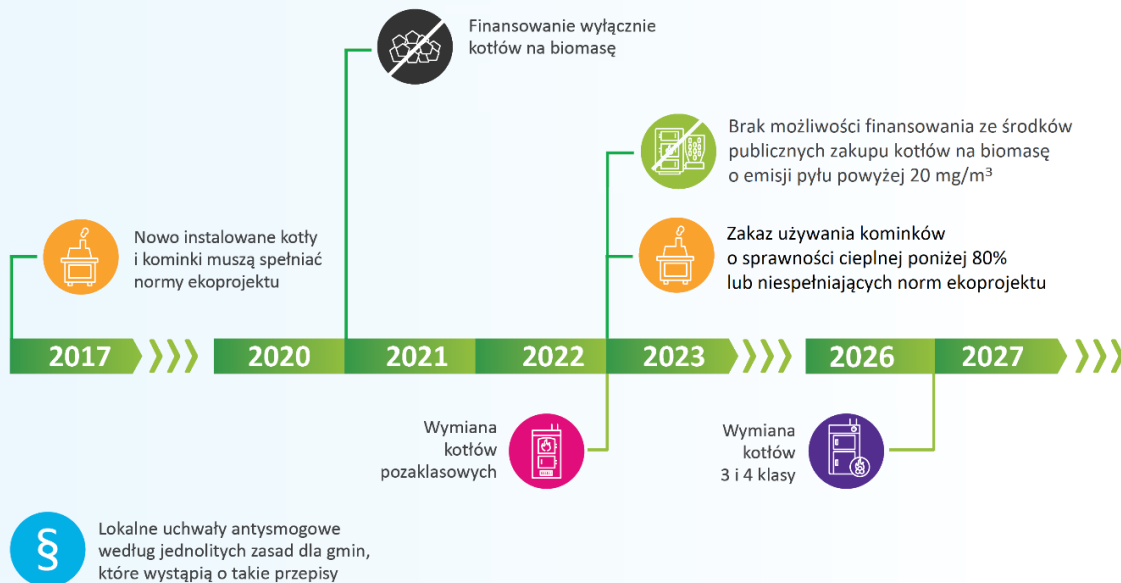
Finansowanie wyłącznie kotłów na biomasę

Brak możliwości finansowania ze środków publicznych zakupu kotłów na biomasę o emisji pyłu powyżej 20 mg/m$^3$

Nowo instalowane kotły i kominki muszą spełniać normy ekoprojektu

Zakaz używania kominków o sprawności cieplnej poniżej 80% lub niespełniających norm ekoprojektu

2017

2020

2021

2022

2023

2026

2027

Wymiana kotłów pozaklasowych

Wymiana kotłów 3 i 4 klasy

§

Lokalne uchwały antysmogowe według jednolitych zasad dla gmin, które wystąpią o takie przepisy